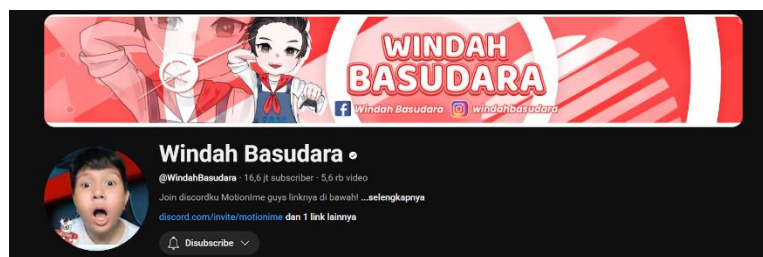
WINDAH BASUDARA
Windah Basudara windahbasudara

Windah Basudara

@WindahBasudara · 16,6 jt subscriber · 5,6 rb video

Join discordku MotionIme guys linknya di bawah! ...selengkapnya

discord.com/invite/motionime dan 1 link lainnya

Disubscribe